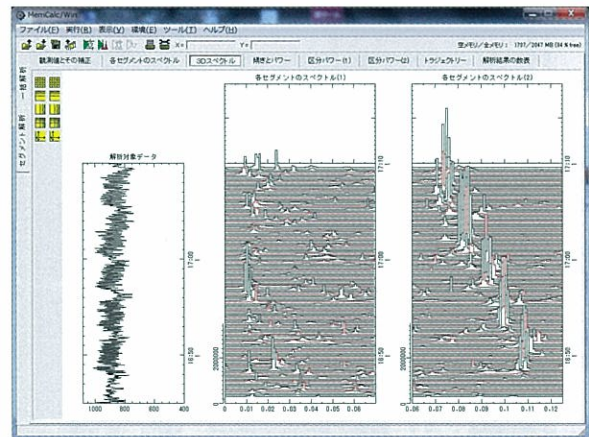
MemCalc/Win

ファイル(F) 実行(R) 表示(V) 編集(E) ツール(T) ヘルプ(H)

X= Y=

空メモリ/全メモリ: 1707/2047 MB (34 % free)

観測値とその補正 | 各セグメントのスペクトル | 3Dスペクトル | 補きとパワー | 区分パワー(1) | 区分パワー(2) | トラジェクトリー | 解析結果の数表

一括解析

セグメント解析

解析対象データ

各セグメントのスペクトル(1)

各セグメントのスペクトル(2)

1000 800 600 400

16:50

17:00

20000000

0 0.01 0.02 0.03 0.04 0.05 0.06

17:10

17:00

16:50

20000000

0.06 0.07 0.08 0.09 0.1 0.11 0.12

17:10